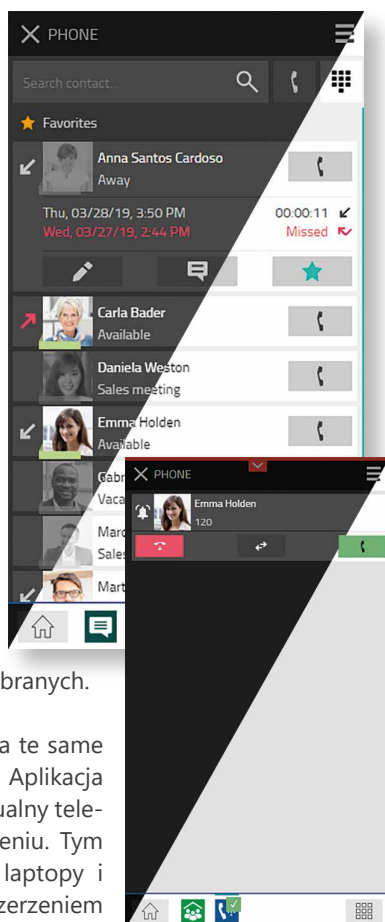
PHONE

Search contact...

Favorites

Anna Santos Cardoso
Away

Thu, 03/28/19, 3:50 PM
00:00:11
Wed, 03/27/19, 2:44 PM
Missed

Carla Bader
Available

Daniela Weston
Sales meeting

Emma Holden
Available

Gabr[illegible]
Vaca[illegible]

Marc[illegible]
Sales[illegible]

Mart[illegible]

PHONE

Emma Holden
120

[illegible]branych.

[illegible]a te same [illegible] Aplikacja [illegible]ualny tele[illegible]eniu. Tym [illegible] laptopy i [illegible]zerzeniem